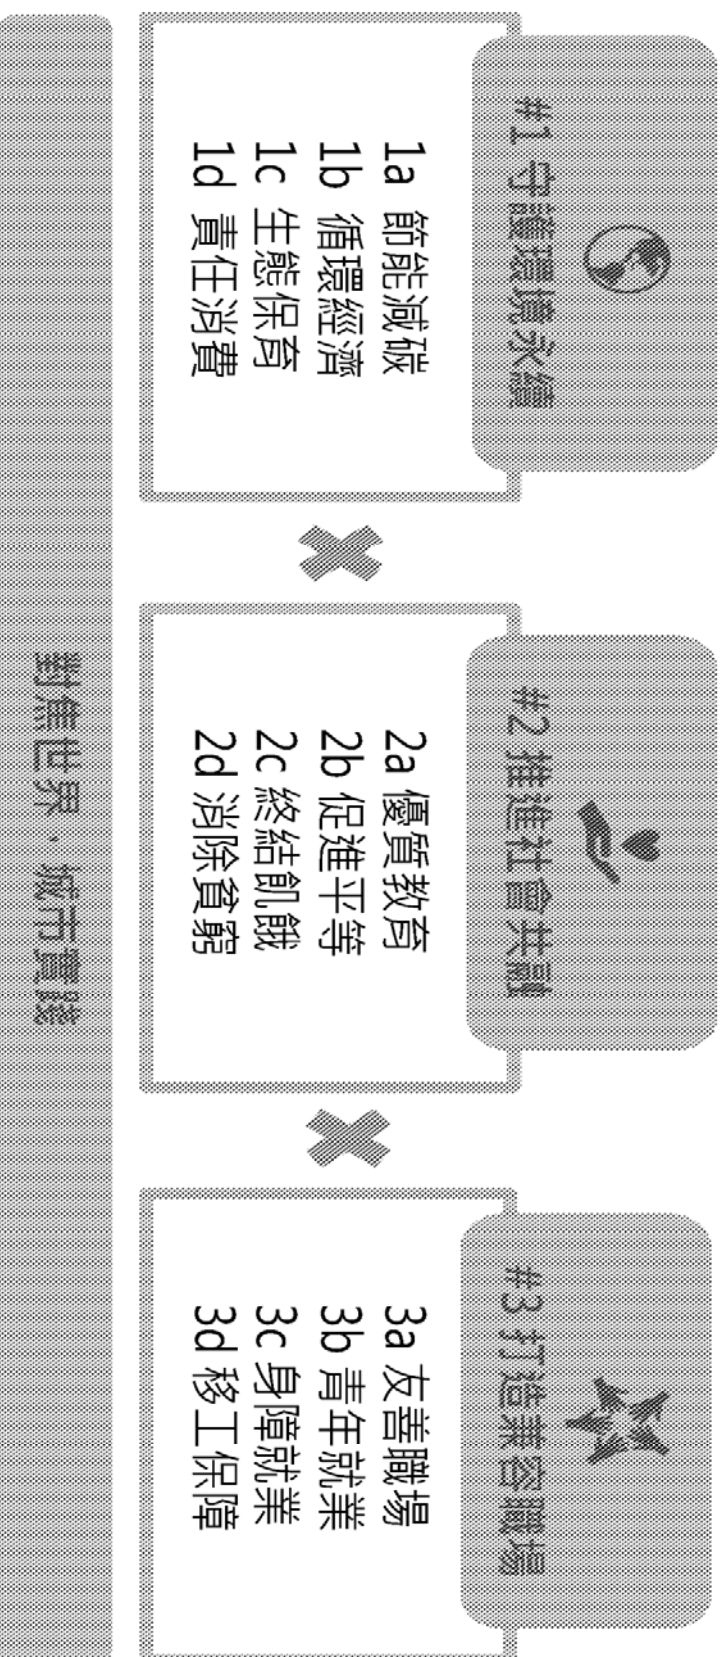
#1 守護環境永續

1a 節能減碳
1b 循環經濟
1c 生態保育
1d 責任消費

#2 推進社會共融

2a 優質教育
2b 促進平等
2c 終結飢餓
2d 消除貧窮

#3 打造兼容職場

3a 友善職場
3b 青年就業
3c 身障就業
3d 移工保障

對焦世界，城市實踐